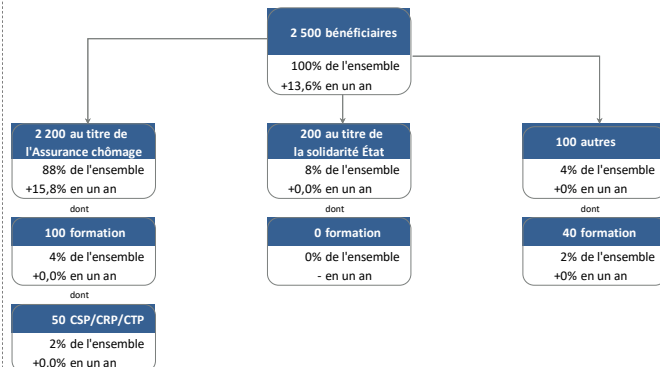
2 500 bénéficiaires
100% de l'ensemble
+13,6% en un an

2 200 au titre de l'Assurance chômage
88% de l'ensemble
+15,8% en un an

dont

100 formation
4% de l'ensemble
+0,0% en un an

dont

50 CSP/CRP/CTP
2% de l'ensemble
+0,0% en un an

200 au titre de la solidarité État
8% de l'ensemble
+0,0% en un an

dont

0 formation
0% de l'ensemble
- en un an

100 autres
4% de l'ensemble
+0% en un an

dont

40 formation
2% de l'ensemble
+0% en un an